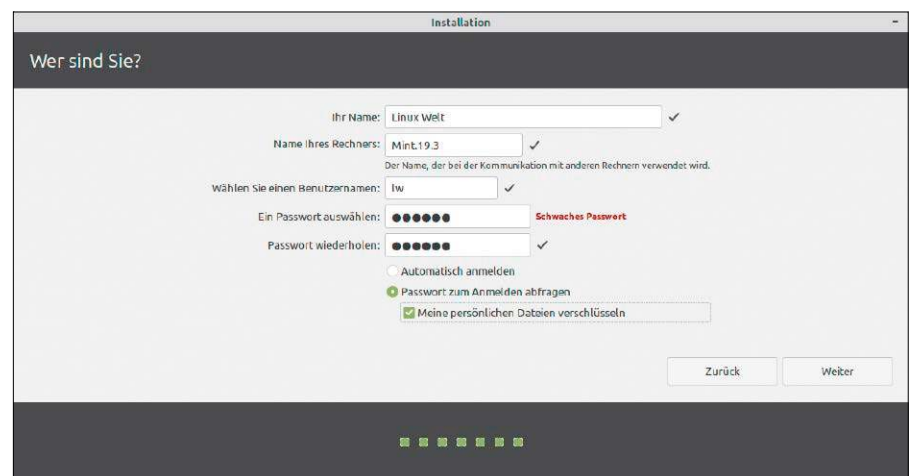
Installation

–

Wer sind Sie?

Ihr Name: Linux Welt ✓

Name Ihres Rechners: Mint.19.3 ✓

Der Name, der bei der Kommunikation mit anderen Rechnern verwendet wird.

Wählen Sie einen Benutzernamen: lw ✓

Ein Passwort auswählen: ●●●●●● Schwaches Passwort

Passwort wiederholen: ●●●●●● ✓

Automatisch anmelden

Passwort zum Anmelden abfragen

Meine persönlichen Dateien verschlüsseln

Zurück

Weiter